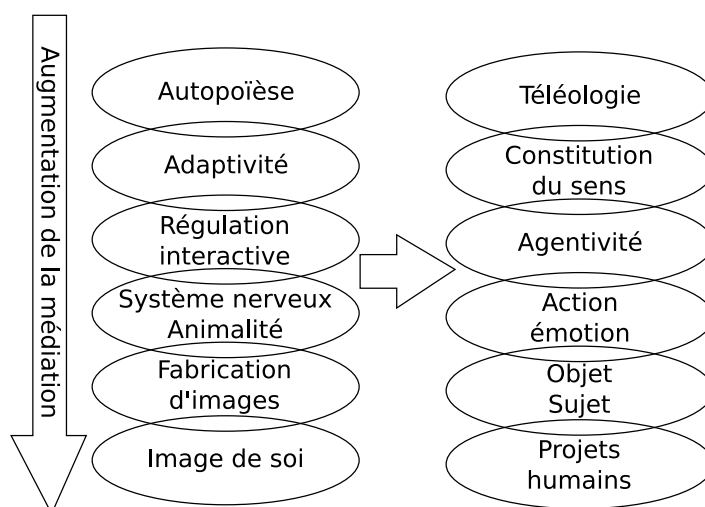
Augmentation de la médiation

Autopoïèse

Adaptivité

Régulation interactive

Système nerveux Animalité

Fabrication d'images

Image de soi

Téléologie

Constitution du sens

Agentivité

Action émotion

Objet Sujet

Projets humains